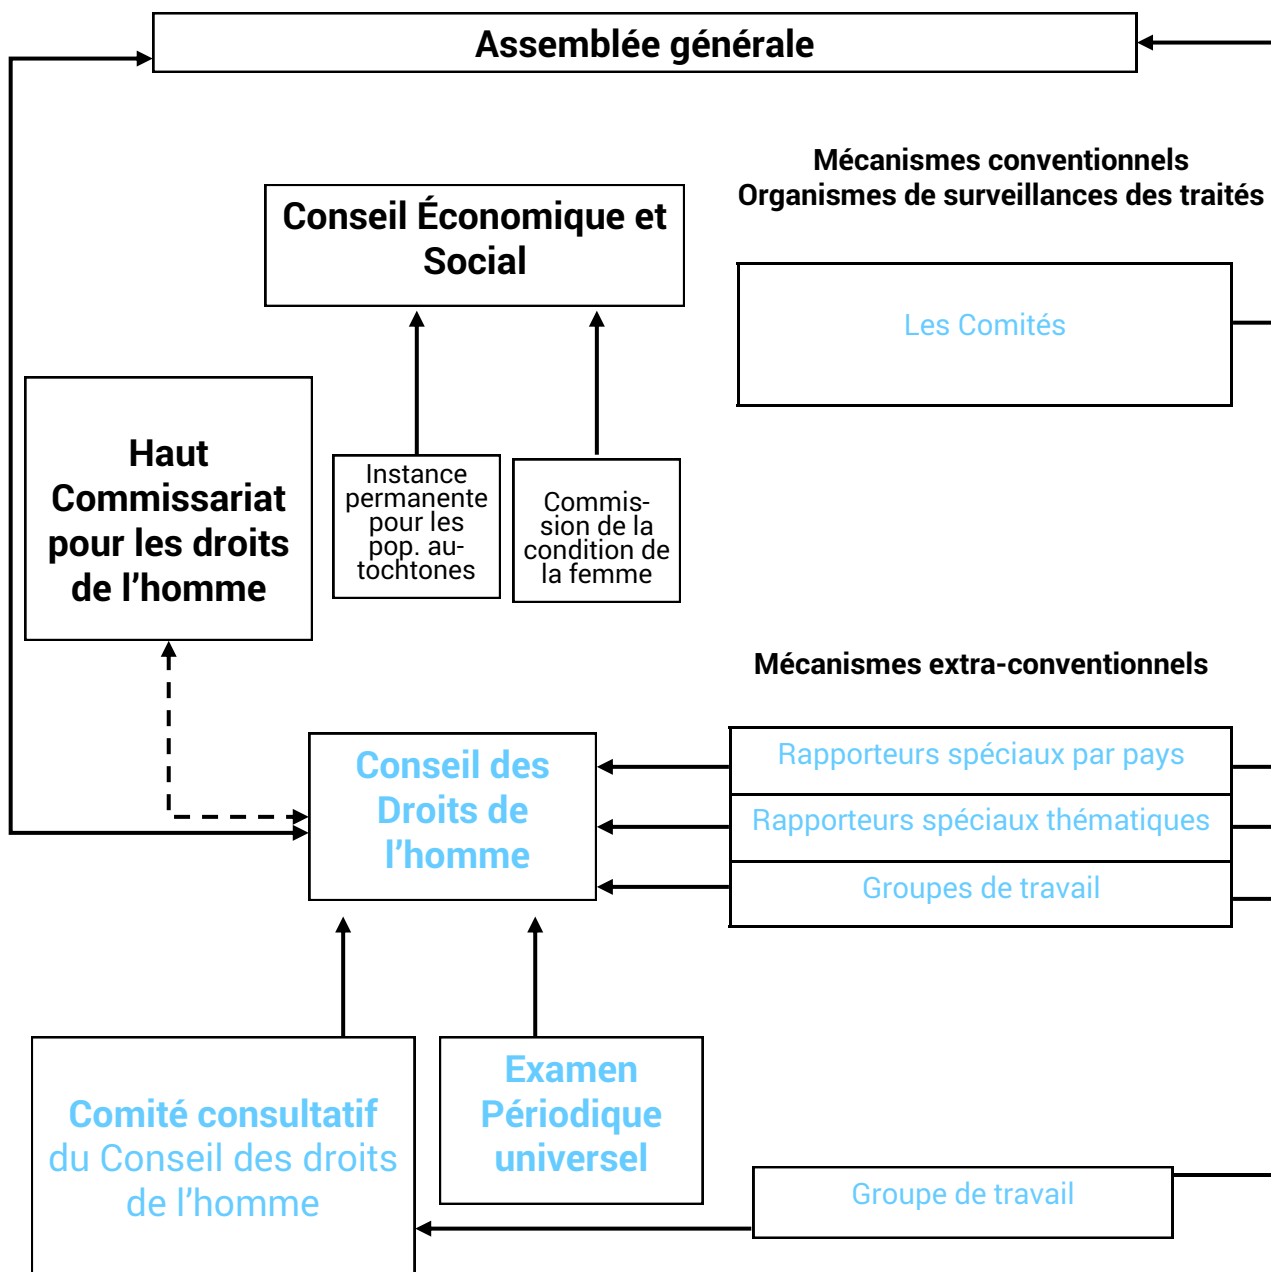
Assemblée générale

Mécanismes conventionnels
Organismes de surveillances des traités

Conseil Économique et Social

Les Comités

Haut Commissariat pour les droits de l'homme

Instance permanente pour les pop. autochtones

Commission de la condition de la femme

Mécanismes extra-conventionnels

Conseil des Droits de l'homme

Rapporteurs spéciaux par pays

Rapporteurs spéciaux thématiques

Groupes de travail

Comité consultatif du Conseil des droits de l'homme

Examen Périodique universel

Groupe de travail